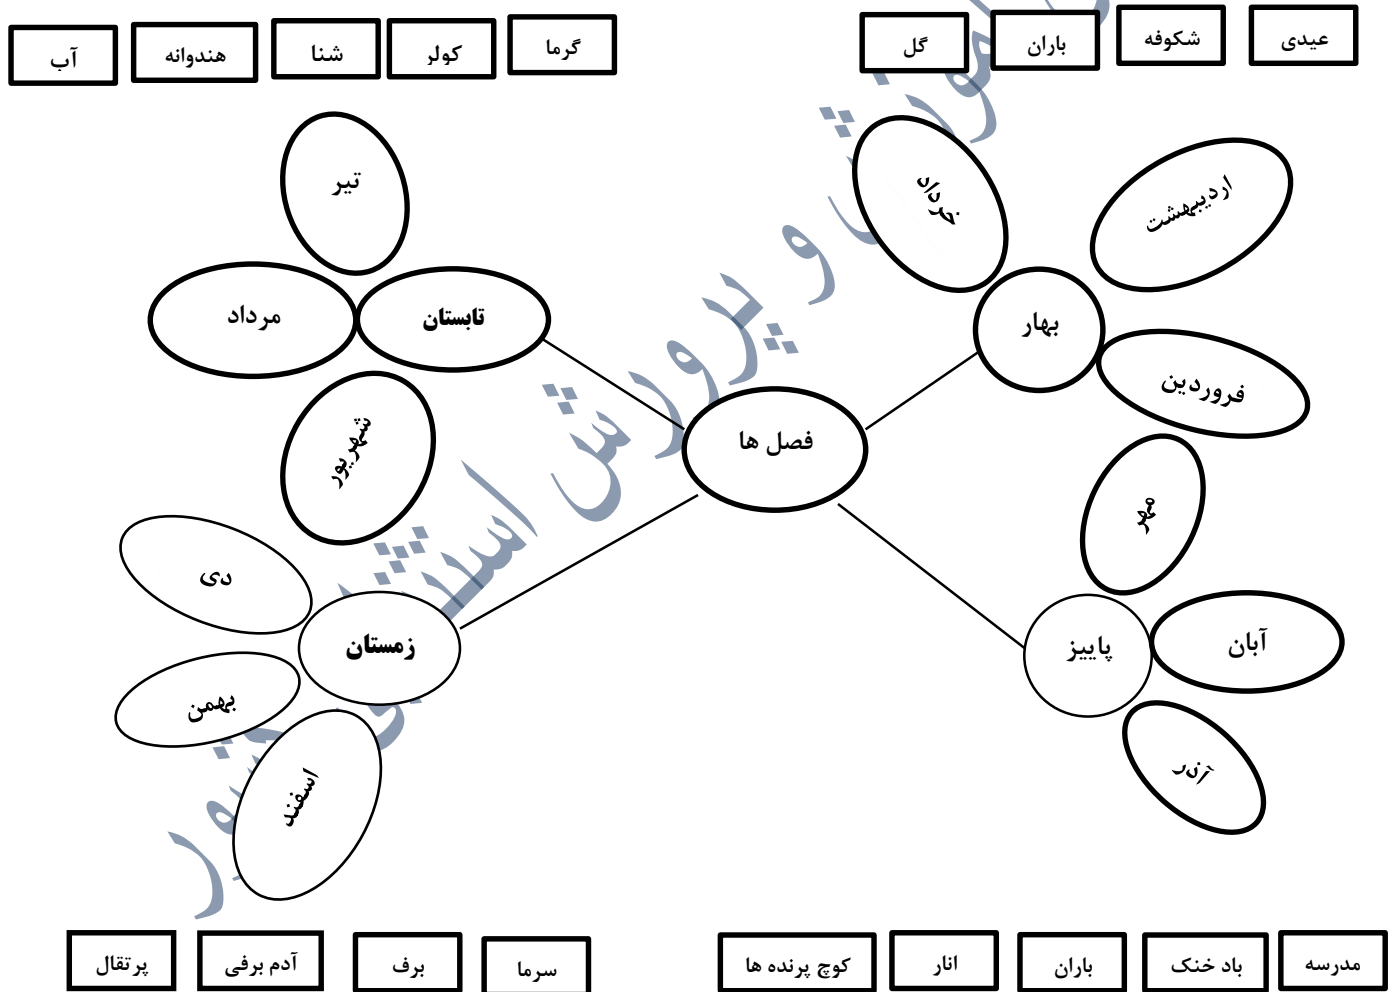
آب هندوانه شنا کولر گرما

گل باران شکوفه عیدی

تیر

مرداد

تابستان

شهریور

خرداد

اردیبهشت

بهار

فروردین

فصل ها

مهر

آبان

پاییز

آذر

دی

زمستان

بهمن

اسفند

آموزش و پرورش استان

پرتقال آدم برفی برف سرما

کوچ پرنده ها انار باران باد خنک مدرسه